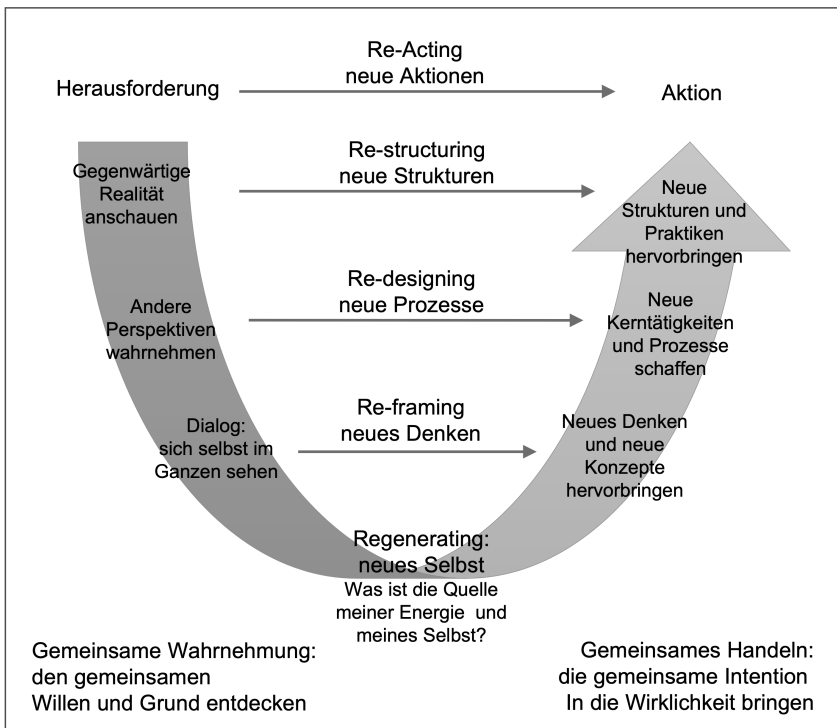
Re-Acting
neue Aktionen

Herausforderung

Aktion

Re-structuring
neue Strukturen

Gegenwärtige Realität anschauen

Neue Strukturen und Praktiken hervorbringen

Re-designing
neue Prozesse

Andere Perspektiven wahrnehmen

Neue Kerntätigkeiten und Prozesse schaffen

Re-framing
neues Denken

Dialog: sich selbst im Ganzen sehen

Neues Denken und neue Konzepte hervorbringen

Regenerating:
neues Selbst
Was ist die Quelle meiner Energie und meines Selbst?

Gemeinsame Wahrnehmung: den gemeinsamen Willen und Grund entdecken

Gemeinsames Handeln: die gemeinsame Intention In die Wirklichkeit bringen